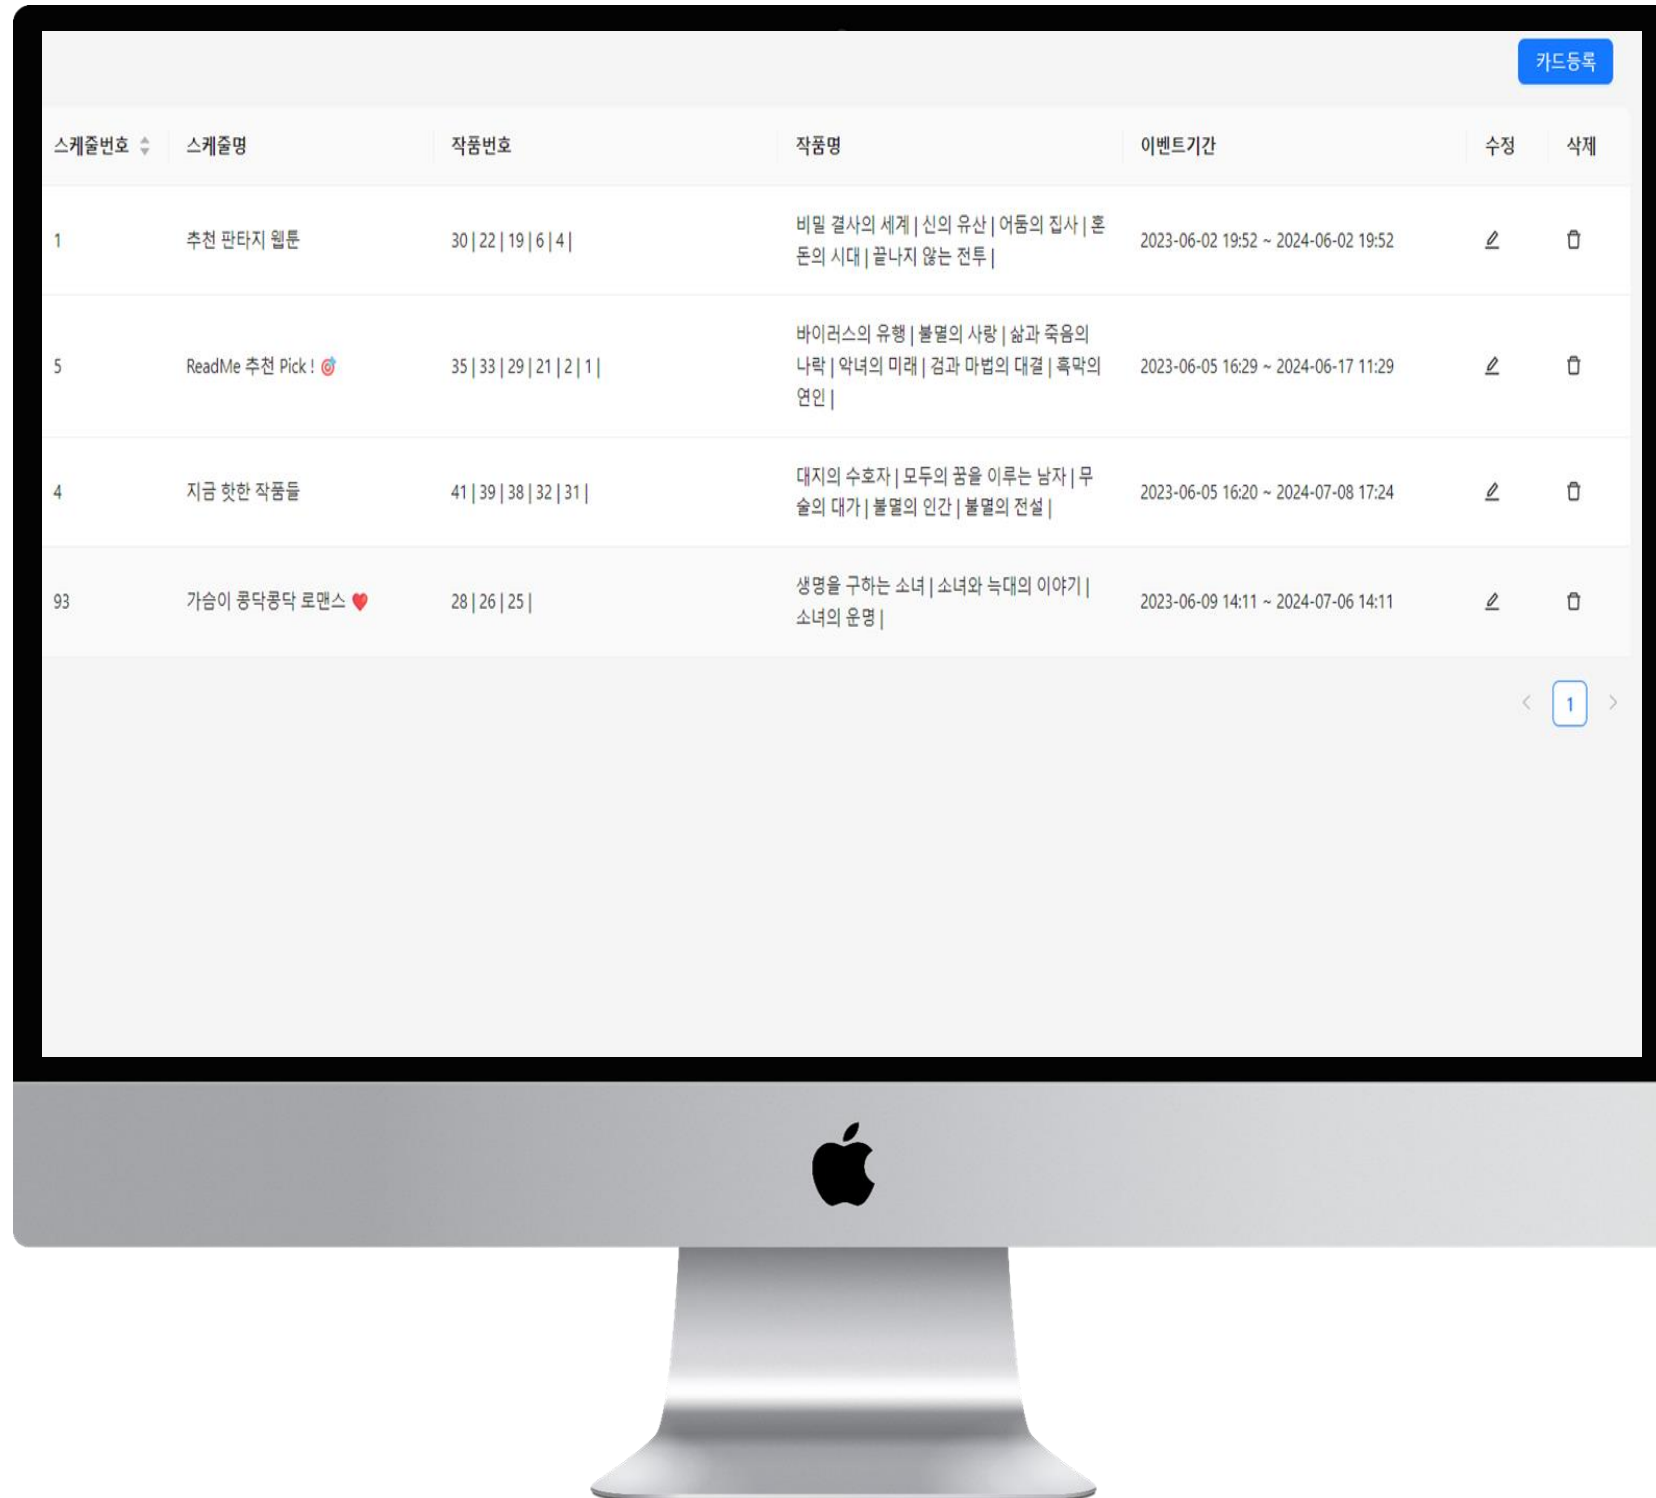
카드등록

| 스케줄번호 | 스케줄명 | 작품번호 | 작품명 | 이벤트기간 | 수정 | 삭제 |
|---|---|---|---|---|---|---|
| 1 | 추천 판타지 웹툰 | 30 \| 22 \| 19 \| 6 \| 4 \| | 비밀 결사의 세계 \| 신의 유산 \| 어둠의 집사 \| 혼돈의 시대 \| 끝나지 않는 전투 \| | 2023-06-02 19:52 ~ 2024-06-02 19:52 | | |
| 5 | ReadMe 추천 Pick ! | 35 \| 33 \| 29 \| 21 \| 2 \| 1 \| | 바이러스의 유행 \| 불멸의 사랑 \| 삶과 죽음의 나락 \| 악녀의 미래 \| 검과 마법의 대결 \| 흑막의 연인 \| | 2023-06-05 16:29 ~ 2024-06-17 11:29 | | |
| 4 | 지금 핫한 작품들 | 41 \| 39 \| 38 \| 32 \| 31 \| | 대지의 수호자 \| 모두의 꿈을 이루는 남자 \| 무술의 대가 \| 불멸의 인간 \| 불멸의 전설 \| | 2023-06-05 16:20 ~ 2024-07-08 17:24 | | |
| 93 | 가슴이 콩닥콩닥 로맨스 | 28 \| 26 \| 25 \| | 생명을 구하는 소녀 \| 소녀와 늑대의 이야기 \| 소녀의 운명 \| | 2023-06-09 14:11 ~ 2024-07-06 14:11 | | |

1